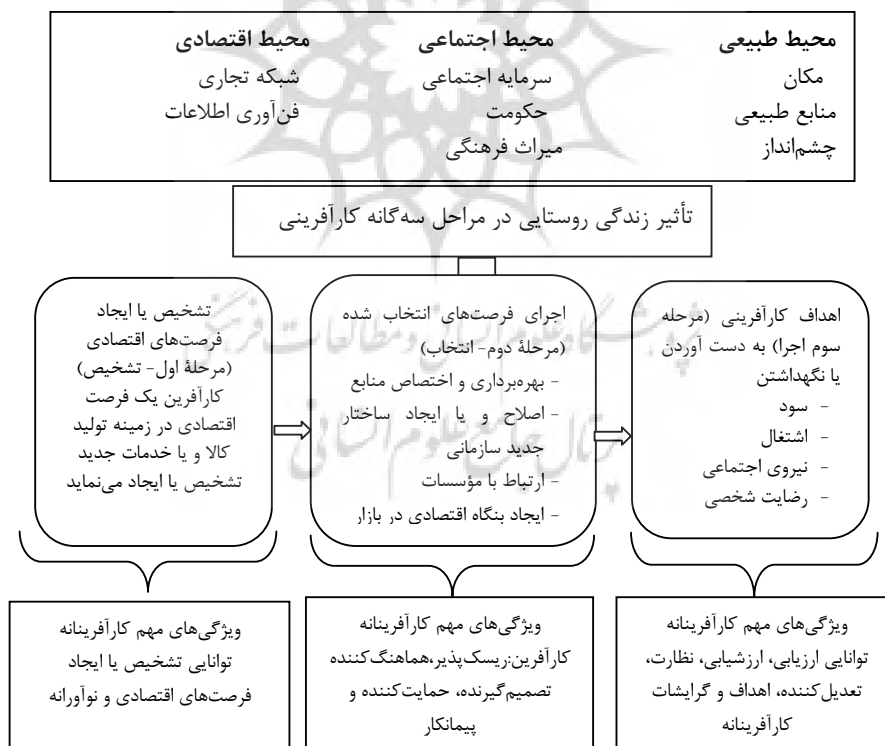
محیط طبیعی
مکان
منابع طبیعی
چشم‌انداز

محیط اجتماعی
سرمایه اجتماعی
حکومت
میراث فرهنگی

محیط اقتصادی
شبکه تجاری
فن‌آوری اطلاعات

تأثیر زندگی روستایی در مراحل سه‌گانه کارآفرینی

اهداف کارآفرینی (مرحله سوم اجرا) به دست آوردن یا نگهداشتن
- سود
- اشتغال
- نیروی اجتماعی
- رضایت شخصی

اجرای فرصت‌های انتخاب شده (مرحلهٔ دوم- انتخاب)
- بهره‌برداری و اختصاص منابع
- اصلاح و یا ایجاد ساختار جدید سازمانی
- ارتباط با مؤسسات
- ایجاد بنگاه اقتصادی در بازار

تشخیص یا ایجاد فرصت‌های اقتصادی (مرحلهٔ اول- تشخیص) کارآفرین یک فرصت اقتصادی در زمینه تولید کالا و یا خدمات جدید تشخیص یا ایجاد می‌نماید

ویژگی‌های مهم کارآفرینانه توانایی ارزیابی، ارزشیابی، نظارت، تعدیل‌کننده، اهداف و گرایشات کارآفرینانه

ویژگی‌های مهم کارآفرینانه کارآفرین:ریسک‌پذیر،هماهنگ‌کننده تصمیم‌گیرنده، حمایت‌کننده و پیمانکار

ویژگی‌های مهم کارآفرینانه توانایی تشخیص یا ایجاد فرصت‌های اقتصادی و نوآورانه